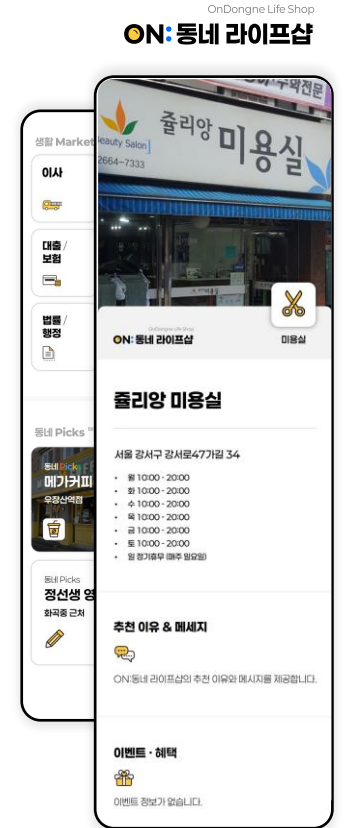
OnDongne Life Shop
ON: 동네 라이프샵

생활 Market
이사
대출 / 보험
법률 / 행정

동네 Picks
동네 Picks
메가커피
우장산역점

동네 Picks
정선생 영
화곡중 근처

줄리앙 미용실
Beauty Salon
2664-7333

OnDongne Life Shop
ON: 동네 라이프샵
미용실

줄리앙 미용실

서울 강서구 강서로47가길 34

- 월 10:00 - 20:00
- 화 10:00 - 20:00
- 수 10:00 - 20:00
- 목 10:00 - 20:00
- 금 10:00 - 20:00
- 토 10:00 - 20:00
- 일 정기휴무 (매주 일요일)

추천 이유 & 메세지

ON:동네 라이프샵의 추천 이유와 메시지를 제공합니다.

이벤트 · 혜택

이벤트 정보가 없습니다.